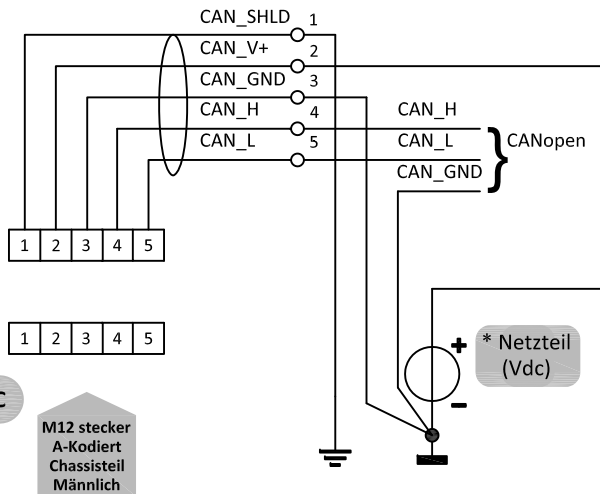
CAN_SHLD 1
CAN_V+ 2
CAN_GND 3
CAN_H 4
CAN_L 5

CAN_H
CAN_L
CAN_GND
CANopen

| 1 | 2 | 3 | 4 | 5 |
|---|---|---|---|---|

| 1 | 2 | 3 | 4 | 5 |
|---|---|---|---|---|

+
* Netzteil (Vdc)
−

C

M12 stecker
A-Kodiert
Chassisteil
Männlich